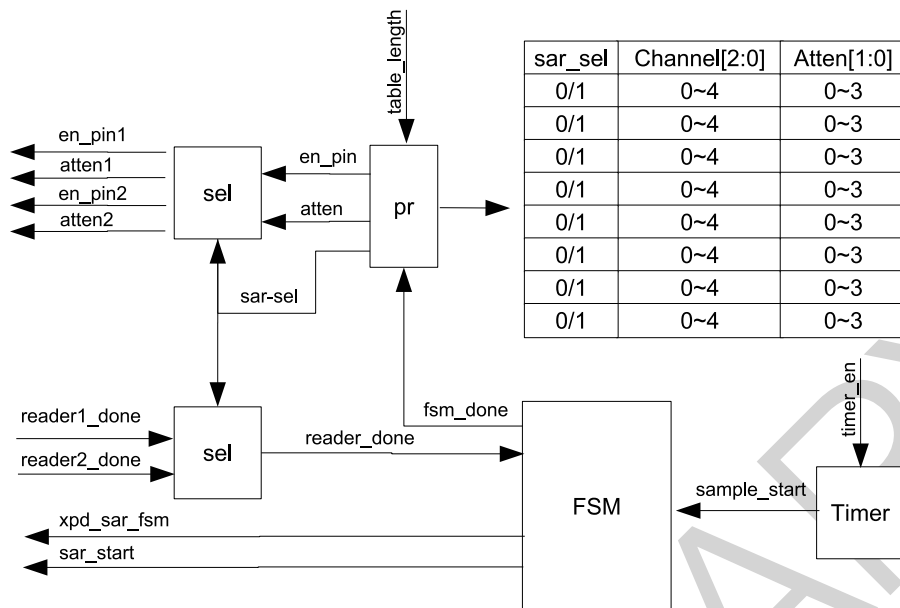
table_length

| sar_sel | Channel[2:0] | Atten[1:0] |
|---|---|---|
| 0/1 | 0~4 | 0~3 |
| 0/1 | 0~4 | 0~3 |
| 0/1 | 0~4 | 0~3 |
| 0/1 | 0~4 | 0~3 |
| 0/1 | 0~4 | 0~3 |
| 0/1 | 0~4 | 0~3 |
| 0/1 | 0~4 | 0~3 |
| 0/1 | 0~4 | 0~3 |

en_pin1
atten1
en_pin2
atten2
sel
en_pin
atten
pr
sar-sel
reader1_done
reader2_done
sel
reader_done
fsm_done
FSM
timer_en
sample_start
Timer
xpd_sar_fsm
sar_start